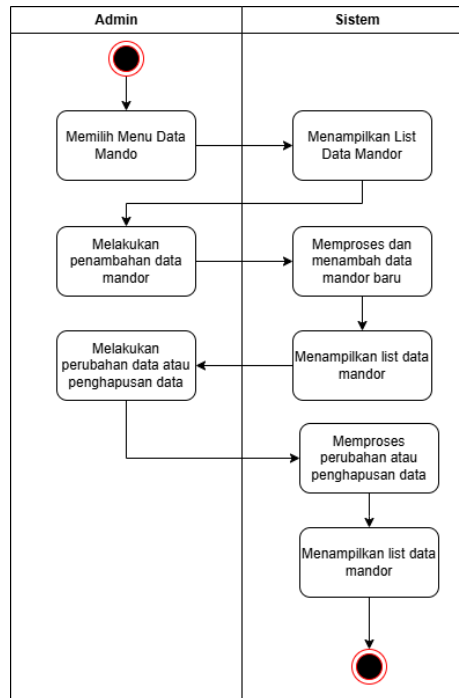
Admin

Sistem

Memilih Menu Data Mando

Menampilkan List Data Mandor

Melakukan penambahan data mandor

Memproses dan menambah data mandor baru

Melakukan perubahan data atau penghapusan data

Menampilkan list data mandor

Memproses perubahan atau penghapusan data

Menampilkan list data mandor